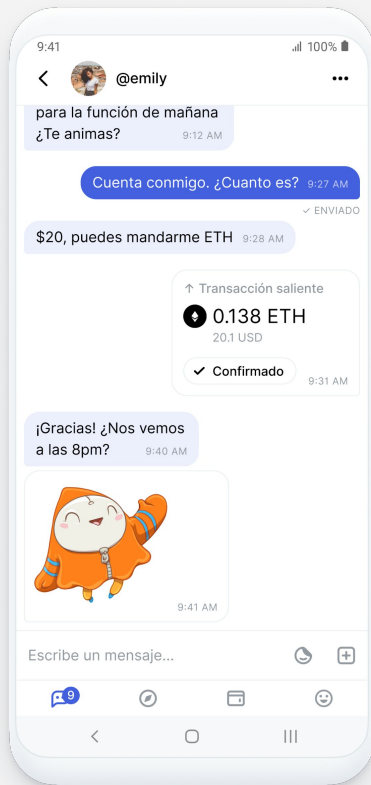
9:41
100%

@emily

para la función de mañana ¿Te animas? 9:12 AM

Cuenta conmigo. ¿Cuanto es? 9:27 AM

✓ ENVIADO

$20, puedes mandarme ETH 9:28 AM

↑ Transacción saliente

0.138 ETH

20.1 USD

✓ Confirmado

9:31 AM

¡Gracias! ¿Nos vemos a las 8pm? 9:40 AM

9:41 AM

Escribe un mensaje...

9